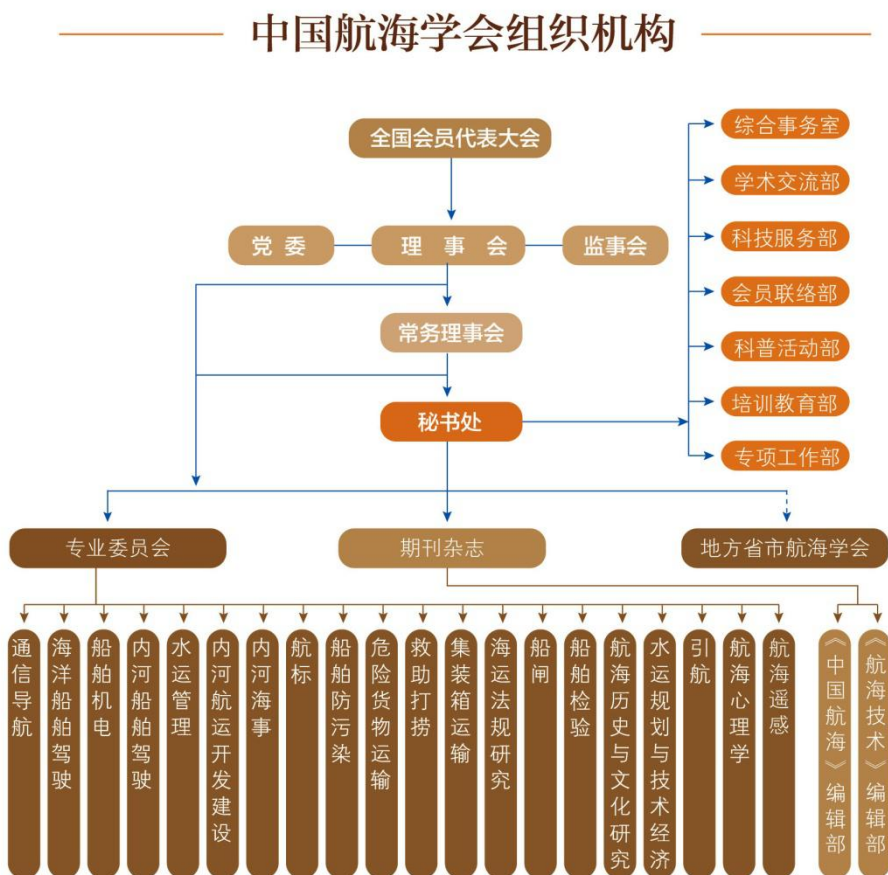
中国航海学会组织机构

全国会员代表大会

党委

理事会

监事会

常务理事会

秘书处

综合事务室

学术交流部

科技服务部

会员联络部

科普活动部

培训教育部

专项工作部

专业委员会

期刊杂志

地方省市航海学会

通信导航

海洋船舶驾驶

船舶机电

内河船舶驾驶

水运管理

内河航运开发建设

内河海事

航标

船舶防污染

危险货物运输

救助打捞

集装箱运输

海运法规研究

船闸

船舶检验

航海历史与文化研究

水运规划与技术经济

引航

航海心理学

航海遥感

《中国航海》编辑部

《航海技术》编辑部